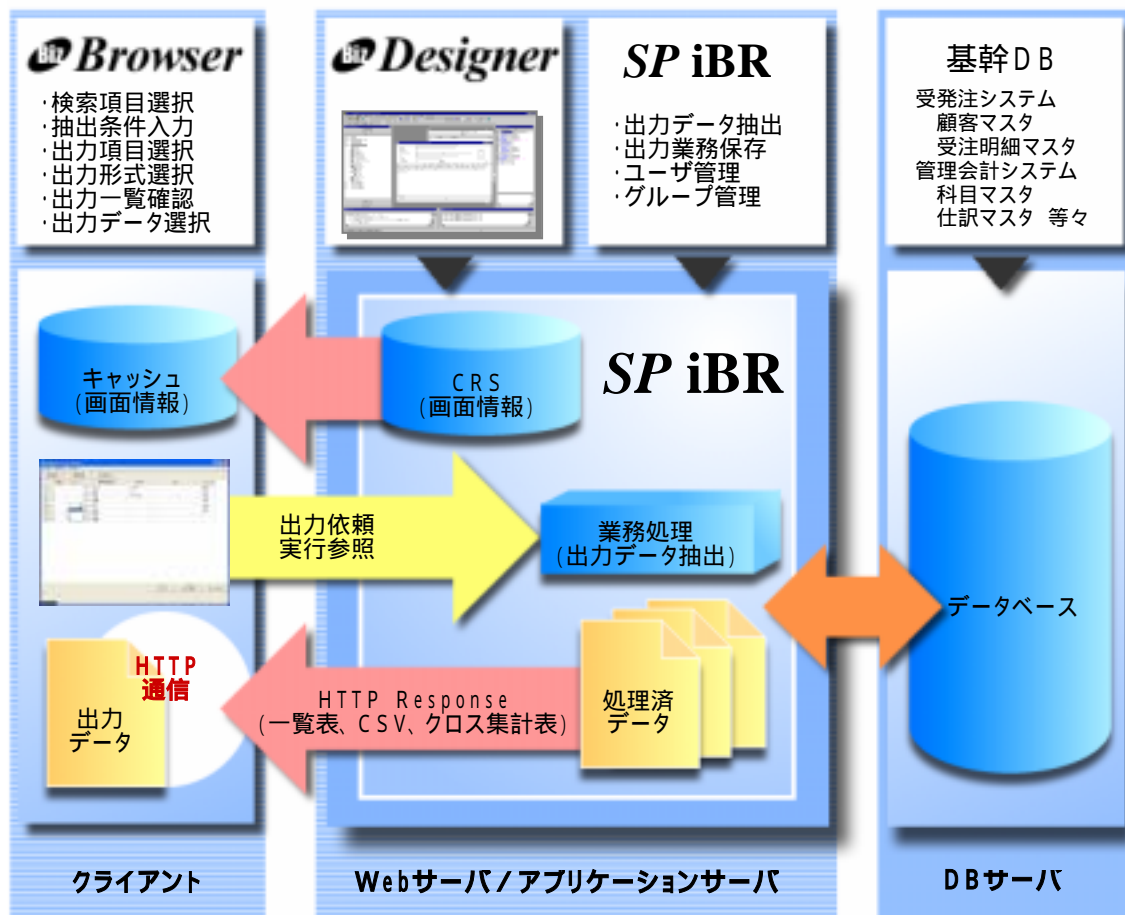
Bi Browser
・検索項目選択
・抽出条件入力
・出力項目選択
・出力形式選択
・出力一覧確認
・出力データ選択

Bi Designer

SP iBR
・出力データ抽出
・出力業務保存
・ユーザ管理
・グループ管理

基幹DB
受発注システム
顧客マスタ
受注明細マスタ
管理会計システム
科目マスタ
仕訳マスタ 等々

キャッシュ
(画面情報)

CRS
(画面情報)

SP iBR

出力依頼
実行参照

業務処理
(出力データ抽出)

データベース

HTTP
通信

出力
データ

HTTP Response
(一覧表、CSV、クロス集計表)

処理済
データ

クライアント

Webサーバ/アプリケーションサーバ

DBサーバ